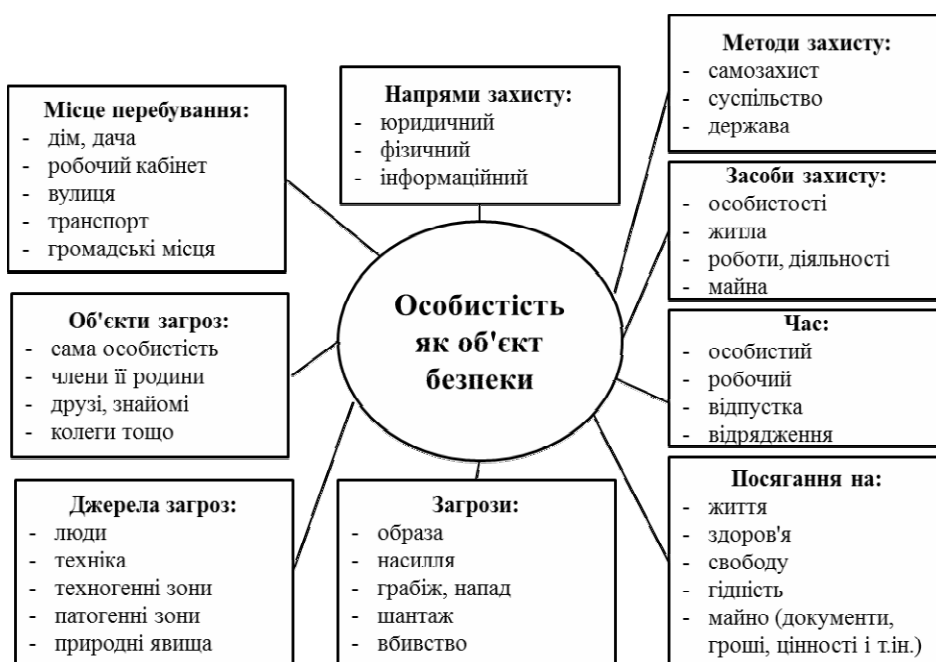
Методи захисту:
- самозахист
- суспільство
- держава

Місце перебування:
- дім, дача
- робочий кабінет
- вулиця
- транспорт
- громадські місця

Напрями захисту:
- юридичний
- фізичний
- інформаційний

Засоби захисту:
- особистості
- житла
- роботи, діяльності
- майна

Особистість як об'єкт безпеки

Об'єкти загроз:
- сама особистість
- члени її родини
- друзі, знайомі
- колеги тощо

Час:
- особистий
- робочий
- відпустка
- відрядження

Джерела загроз:
- люди
- техніка
- техногенні зони
- патогенні зони
- природні явища

Загрози:
- образа
- насилля
- грабіж, напад
- шантаж
- вбивство

Посягання на:
- життя
- здоров'я
- свободу
- гідність
- майно (документи, гроші, цінності і т.ін.)